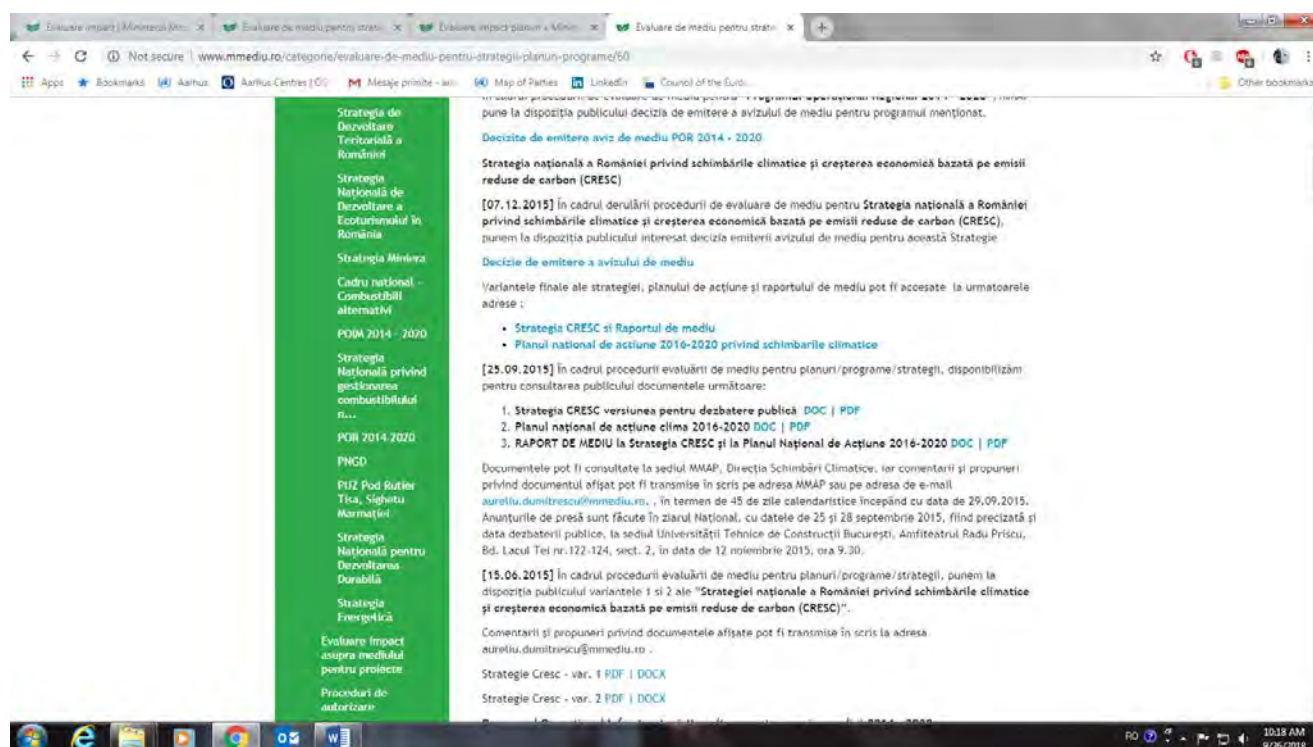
Evaluare impact | Ministerul Med... × Evaluare de mediu pentru strate... × Evaluare impact planuri - Minis... × Evaluare de mediu pentru strate... ×

Not secure | www.mmediu.ro/categorie/evaluare-de-mediu-pentru-strategii-planuri-programe/60

Apps Bookmarks Aarhus Aarhus Centres | CC Mesaje primite - au... Map of Parties LinkedIn Council of the Euro... Other bookmarks

Strategia de Dezvoltare Teritorială a României

Strategia Națională de Dezvoltare a Ecoturismului în România

Strategia Minieră

Cadru national - Combustibili alternativi

POIM 2014 - 2020

Strategia Națională privind gestionarea combustibilului n...

POR 2014-2020

PNGD

PUZ Pod Rutier Tisa, Sighetu Marmației

Strategia Națională pentru Dezvoltarea Durabilă

Strategia Energetică

Evaluare impact asupra mediului pentru proiecte

Proceduri de autorizare

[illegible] pune la dispoziția publicului decizia de emitere a avizului de mediu pentru programul menționat.

Decizia de emitere aviz de mediu POR 2014 - 2020

Strategia națională a României privind schimbările climatice și creșterea economică bazată pe emisii reduse de carbon (CRESC)

[07.12.2015] În cadrul derulării procedurii de evaluare de mediu pentru Strategia națională a României privind schimbările climatice și creșterea economică bazată pe emisii reduse de carbon (CRESC), punem la dispoziția publicului interesat decizia emiterii avizului de mediu pentru această Strategie

Decizie de emitere a avizului de mediu

Variantele finale ale strategiei, planului de acțiune și raportului de mediu pot fi accesate la urmatoarele adrese :

• Strategia CRESC si Raportul de mediu
• Planul national de actiune 2016-2020 privind schimbarile climatice

[25.09.2015] În cadrul procedurii evaluării de mediu pentru planuri/programe/strategii, disponibilizăm pentru consultarea publicului documentele următoare:

1. Strategia CRESC versiunea pentru dezbatere publică DOC | PDF
2. Planul național de acțiune clima 2016-2020 DOC | PDF
3. RAPORT DE MEDIU la Strategia CRESC și la Planul Național de Acțiune 2016-2020 DOC | PDF

Documentele pot fi consultate la sediul MMAP, Direcția Schimbări Climatice, iar comentarii și propuneri privind documentul afișat pot fi transmise în scris pe adresa MMAP sau pe adresa de e-mail aureliu.dumitrescu@mmediu.ro. , în termen de 45 de zile calendaristice începând cu data de 29.09.2015. Anunțurile de presă sunt făcute în ziarul Național, cu datele de 25 și 28 septembrie 2015, fiind precizată și data dezbaterii publice, la sediul Universității Tehnice de Construcții București, Amfiteatrul Radu Priscu, Bd. Lacul Tei nr.122-124, sect. 2, în data de 12 noiembrie 2015, ora 9.30.

[15.06.2015] În cadrul procedurii evaluării de mediu pentru planuri/programe/strategii, punem la dispoziția publicului variantele 1 si 2 ale "Strategiei naționale a României privind schimbările climatice și creșterea economică bazată pe emisii reduse de carbon (CRESC)".

Comentarii și propuneri privind documentele afișate pot fi transmise în scris la adresa aureliu.dumitrescu@mmediu.ro .

Strategie Cresc - var. 1 PDF | DOCX

Strategie Cresc - var. 2 PDF | DOCX

RO 10:18 AM 9/26/2018